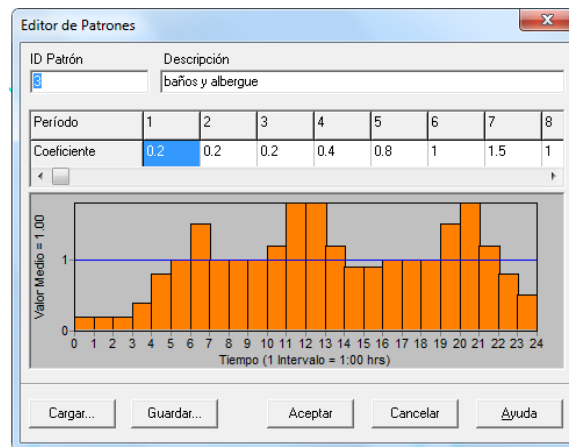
Editor de Patrones

ID Patrón
3

Descripción
baños y albergue

| Período | 1 | 2 | 3 | 4 | 5 | 6 | 7 | 8 |
|---|---|---|---|---|---|---|---|---|
| Coeficiente | 0.2 | 0.2 | 0.2 | 0.4 | 0.8 | 1 | 1.5 | 1 |

Valor Medio = 1.00

1

0

0 1 2 3 4 5 6 7 8 9 10 11 12 13 14 15 16 17 18 19 20 21 22 23 24

Tiempo (1 Intervalo = 1:00 hrs)

Cargar...
Guardar...
Aceptar
Cancelar
Ayuda